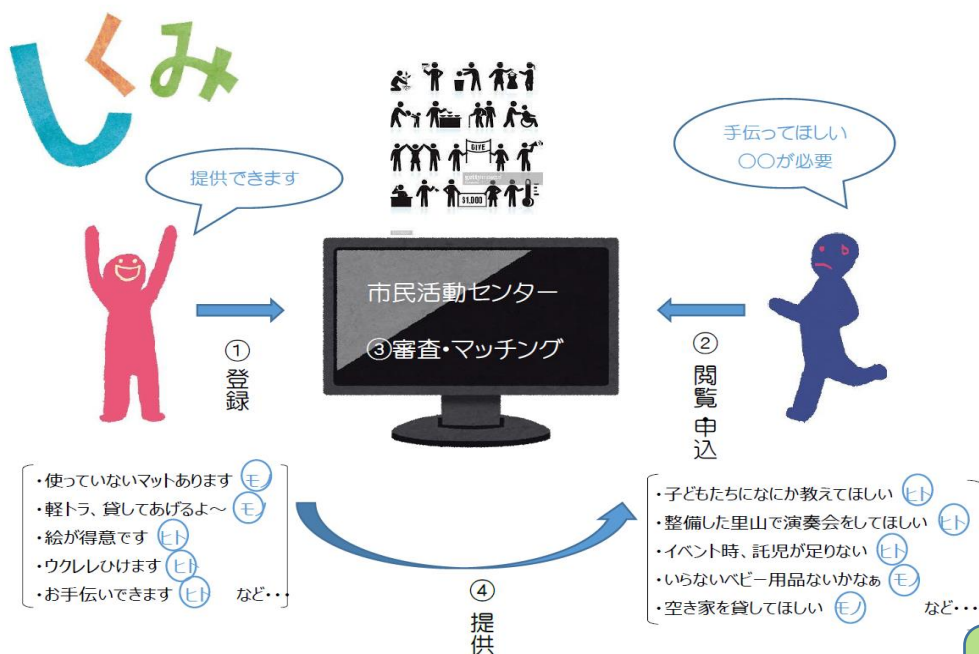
しくみ

提供できます

手伝ってほしい
○○が必要

GIVE

$1,000

市民活動センター
③審査・マッチング

①
登録

②
閲覧
申込

・使っていないマットあります モノ
・軽トラ、貸してあげるよ～ モノ
・絵が得意です ヒト
・ウクレレひけます ヒト
・お手伝いできます ヒト など・・・

・子どもたちになにか教えてほしい ヒト
・整備した里山で演奏会をしてほしい ヒト
・イベント時、託児が足りない ヒト
・いらないベビー用品ないかなぁ モノ
・空き家を貸してほしい モノ など・・・

④
提供